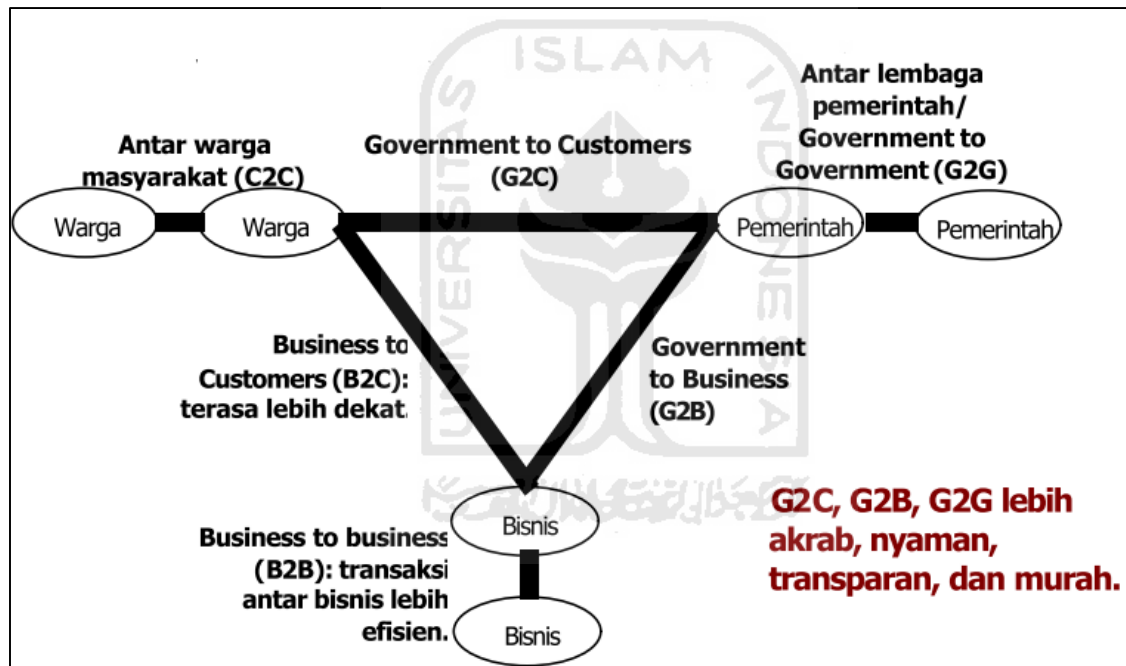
ISLAM

UNIVERSITAS

INDONESIA

Antar lembaga pemerintah/ Government to Government (G2G)

Antar warga masyarakat (C2C)

Government to Customers (G2C)

Warga

Warga

Pemerintah

Pemerintah

Business to Customers (B2C): terasa lebih dekat.

Government to Business (G2B)

Bisnis

G2C, G2B, G2G lebih akrab, nyaman, transparan, dan murah.

Business to business (B2B): transaksi antar bisnis lebih efisien.

Bisnis